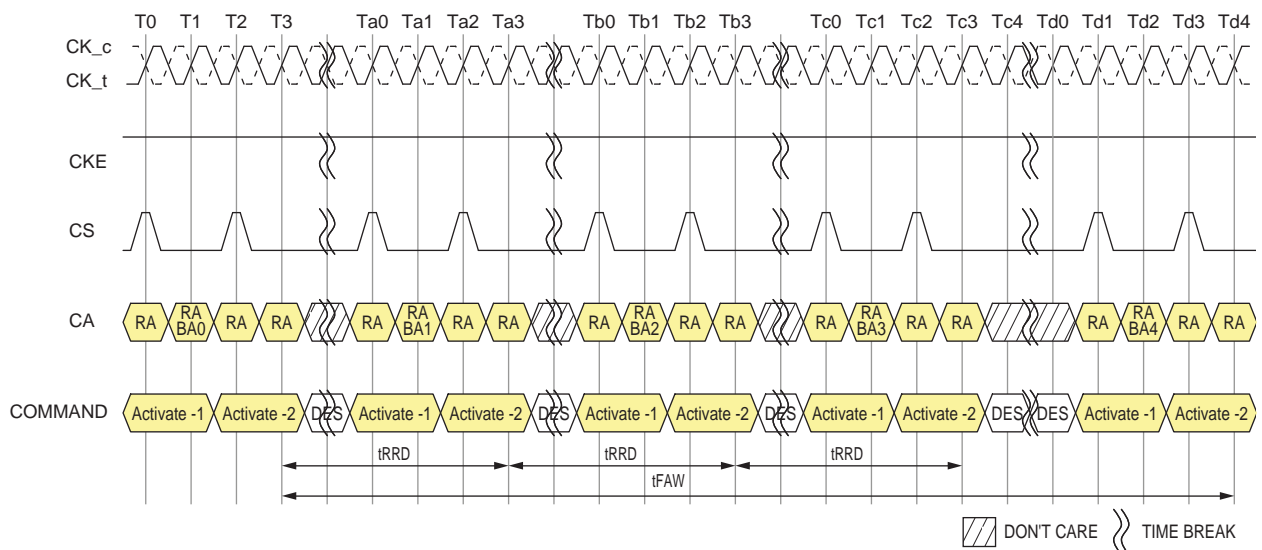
T0 T1 T2 T3 Ta0 Ta1 Ta2 Ta3 Tb0 Tb1 Tb2 Tb3 Tc0 Tc1 Tc2 Tc3 Tc4 Td0 Td1 Td2 Td3 Td4

CK_c
CK_t

CKE

CS

CA RA RA BA0 RA RA RA RA BA1 RA RA RA RA BA2 RA RA RA RA BA3 RA RA RA RA BA4 RA RA

COMMAND Activate -1 Activate -2 DES Activate -1 Activate -2 DES Activate -1 Activate -2 DES Activate -1 Activate -2 DES DES Activate -1 Activate -2

tRRD tRRD tRRD

tFAW

DON'T CARE TIME BREAK